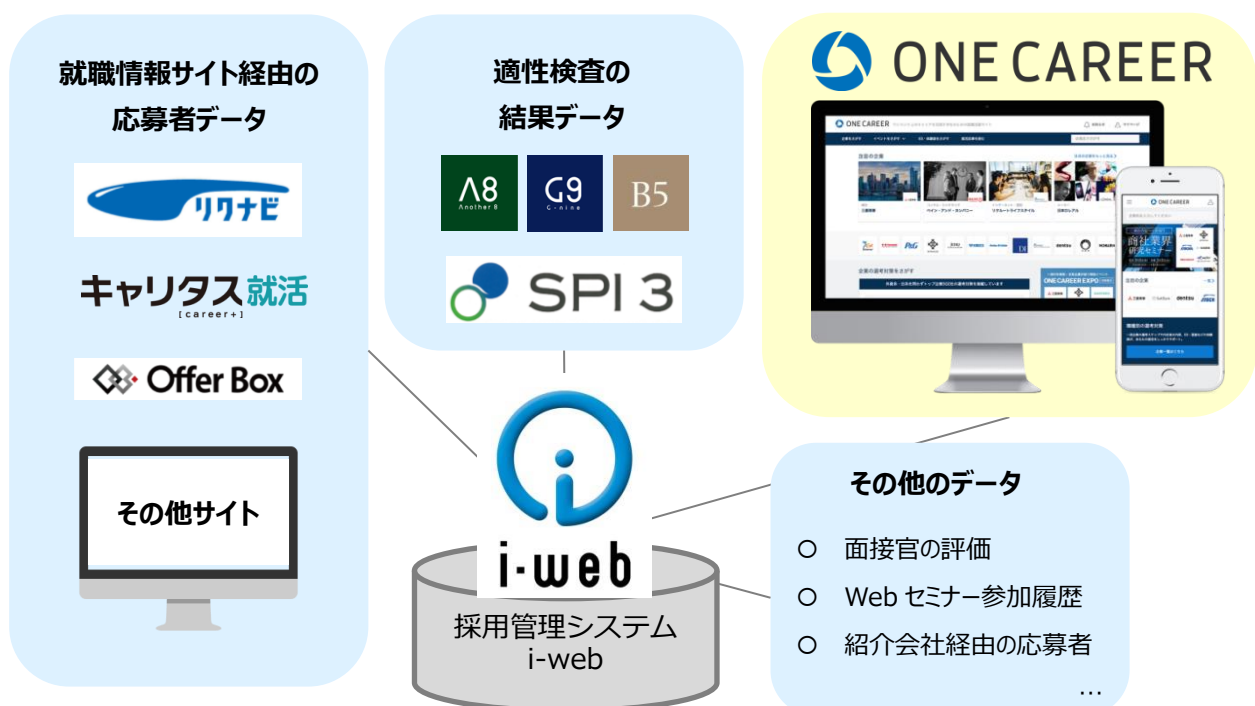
就職情報サイト経由の応募者データ

リクナビ

キャリタス就活
[career+]

Offer Box

その他サイト

適性検査の結果データ

A8
Another 8

G9
G-nine

B5

SPI 3

ONE CAREER

i-web

採用管理システム
i-web

その他のデータ

○ 面接官の評価
○ Web セミナー参加履歴
○ 紹介会社経由の応募者
…